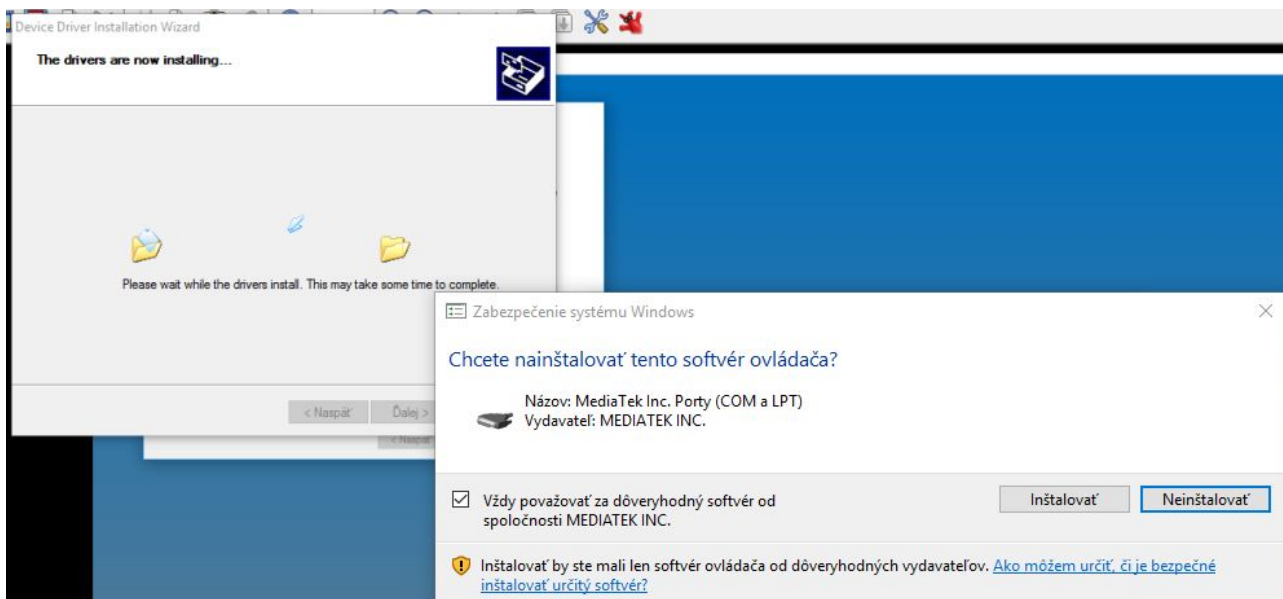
Device Driver Installation Wizard

The drivers are now installing...

Please wait while the drivers install. This may take some time to complete.

< Naspäť   Ďalej >

< Naspäť

Zabezpečenie systému Windows

Chcete nainštalovať tento softvér ovládača?

Názov: MediaTek Inc. Porty (COM a LPT)
Vydavateľ: MEDIATEK INC.

Vždy považovať za dôveryhodný softvér od spoločnosti MEDIATEK INC.

Inštalovať

Neinštalovať

Inštalovať by ste mali len softvér ovládača od dôveryhodných vydavateľov. Ako môžem určiť, či je bezpečné inštalovať určitý softvér?